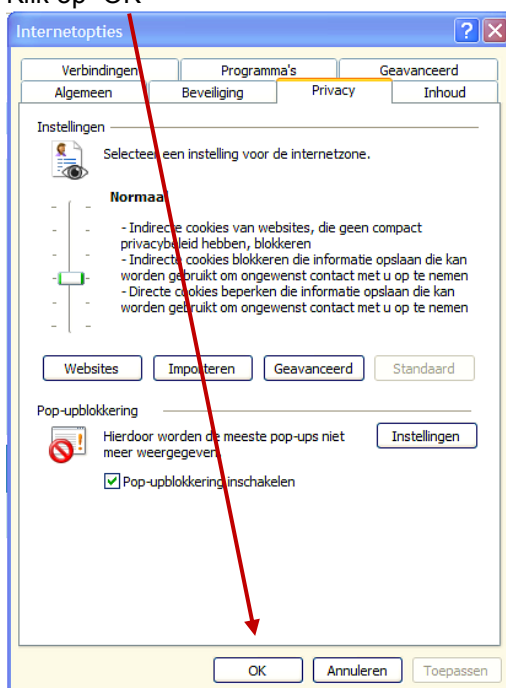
Klik op "OK"

Internetopties

Verbindingen | Programma's | Geavanceerd
Algemeen | Beveiliging | Privacy | Inhoud

Instellingen

Selecteer een instelling voor de internetzone.

Normaal

- Indirecte cookies van websites, die geen compact privacybeleid hebben, blokkeren
- Indirecte cookies blokkeren die informatie opslaan die kan worden gebruikt om ongewenst contact met u op te nemen
- Directe cookies beperken die informatie opslaan die kan worden gebruikt om ongewenst contact met u op te nemen

Websites | Importeren | Geavanceerd | Standaard

Pop-upblokkering

Hierdoor worden de meeste pop-ups niet meer weergegeven.

Instellingen

Pop-upblokkering inschakelen

OK | Annuleren | Toepassen